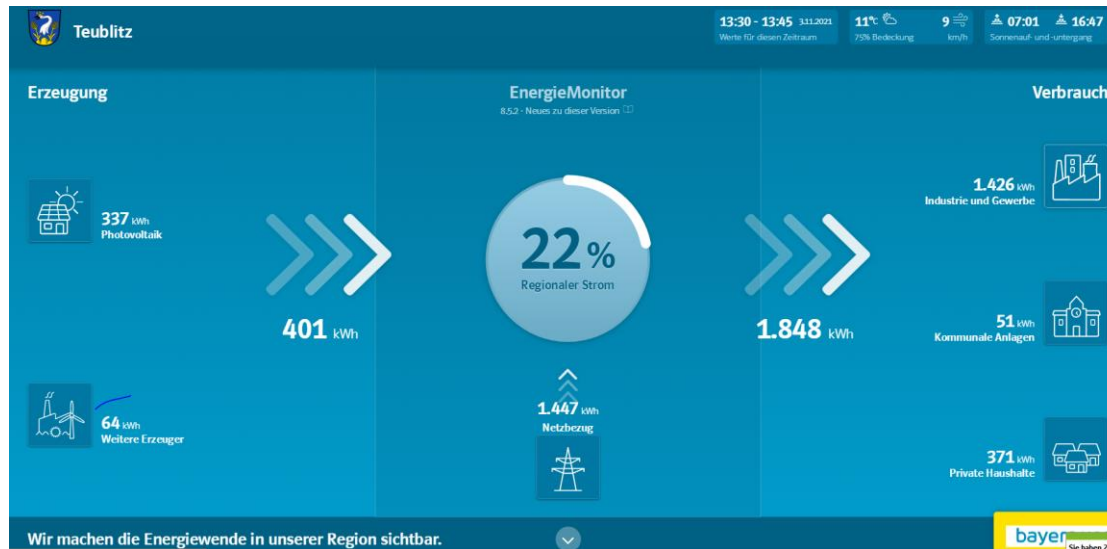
Teublitz

13:30 - 13:45 3.11.2021
Werte für diesen Zeitraum

11°C
75% Bedeckung

9
km/h

07:01 16:47
Sonnenauf- und -untergang

Erzeugung

EnergieMonitor
8.5.2 - Neues zu dieser Version

Verbrauch

337 kWh
Photovoltaik

22%
Regionaler Strom

1.426 kWh
Industrie und Gewerbe

401 kWh

1.848 kWh

51 kWh
Kommunale Anlagen

64 kWh
Weitere Erzeuger

1.447 kWh
Netzbezug

371 kWh
Private Haushalte

Wir machen die Energiewende in unserer Region sichtbar.

bayer

Sie haben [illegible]